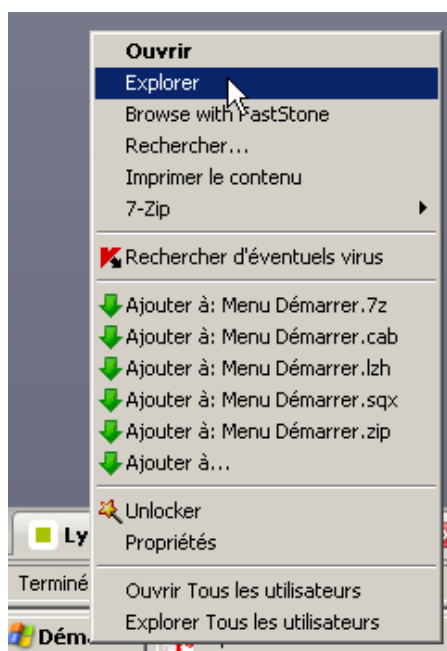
Ouvrir
Explorer
Browse with FastStone
Rechercher...
Imprimer le contenu
7-Zip

Rechercher d'éventuels virus

Ajouter à: Menu Démarrer.7z
Ajouter à: Menu Démarrer.cab
Ajouter à: Menu Démarrer.lzh
Ajouter à: Menu Démarrer.sqx
Ajouter à: Menu Démarrer.zip
Ajouter à...

Unlocker
Propriétés

Ouvrir Tous les utilisateurs
Explorer Tous les utilisateurs

Ly
Terminé
Dém